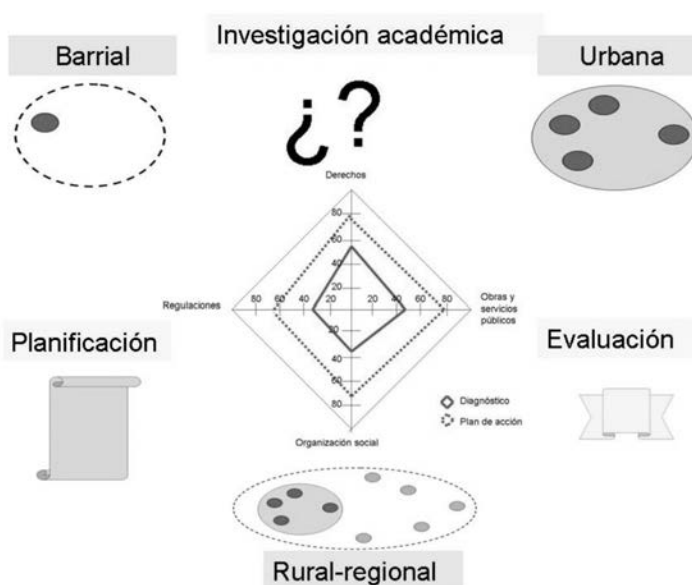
Investigación académica

Barrial

Urbana

¿?

Derechos

80
60
40
20

Regulaciones

80 60 40 20 0 20 40 60 80

Obras y servicios públicos

20
40
60
80

Organización social

Diagnóstico
Plan de acción

Planificación

Evaluación

Rural-regional